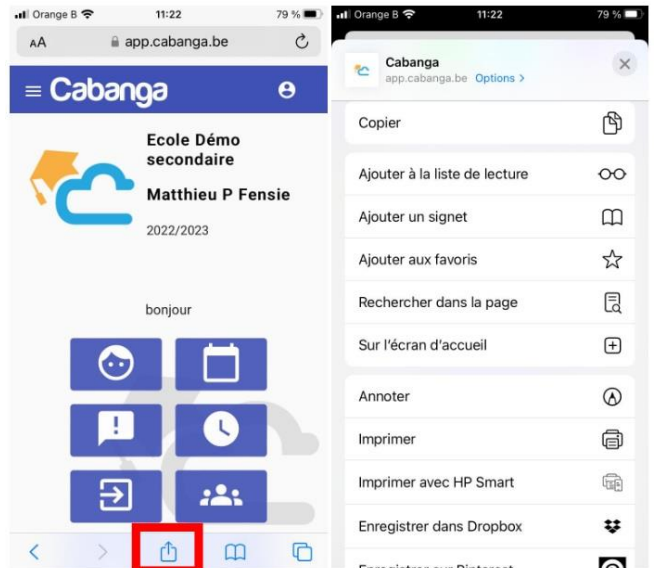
Orange B 11:22 79 %

AA app.cabanga.be

Cabanga

Ecole Démo secondaire

Matthieu P Fensie

2022/2023

bonjour

Orange B 11:22 79 %

Cabanga
app.cabanga.be Options >

Copier

Ajouter à la liste de lecture

Ajouter un signet

Ajouter aux favoris

Rechercher dans la page

Sur l'écran d'accueil

Annoter

Imprimer

Imprimer avec HP Smart

Enregistrer dans Dropbox

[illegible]